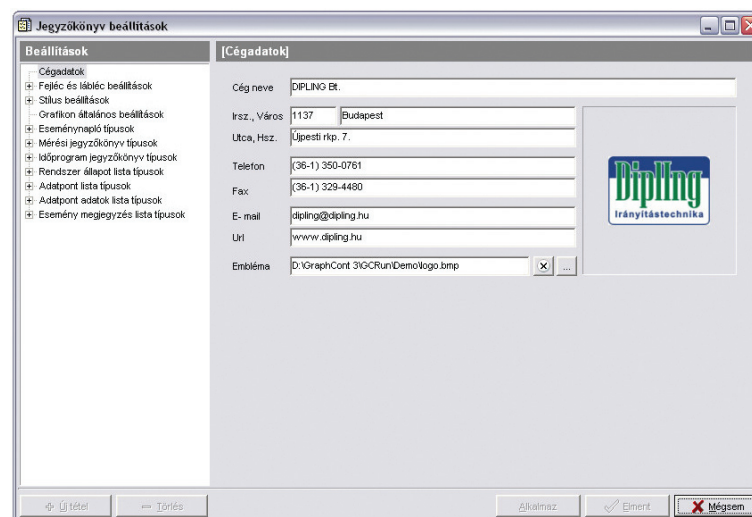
Jegyzőkönyv beállítások

Beállítások

Cégadatok
Fejléc és lábléc beállítások
Stílus beállítások
Grafikon általános beállítások
Eseménynapló típusok
Mérési jegyzőkönyv típusok
Időprogram jegyzőkönyv típusok
Rendszer állapot lista típusok
Adatpont lista típusok
Adatpont adatok lista típusok
Esemény megjegyzés lista típusok

[Cégadatok]

Cég neve DIPLING Bt.
Irsz., Város 1137 Budapest
Utca, Hsz. Újpesti rkp. 7.
Telefon (36-1) 350-0761
Fax (36-1) 329-4480
E- mail dipling@dipling.hu
Url www.dipling.hu
Embléma D:\GraphCont 3\GCRun\Demo\logo.bmp

Dipling
Irányítástechnika

Új tétel
Törlés
Alkalmaz
Ment
Mégsem